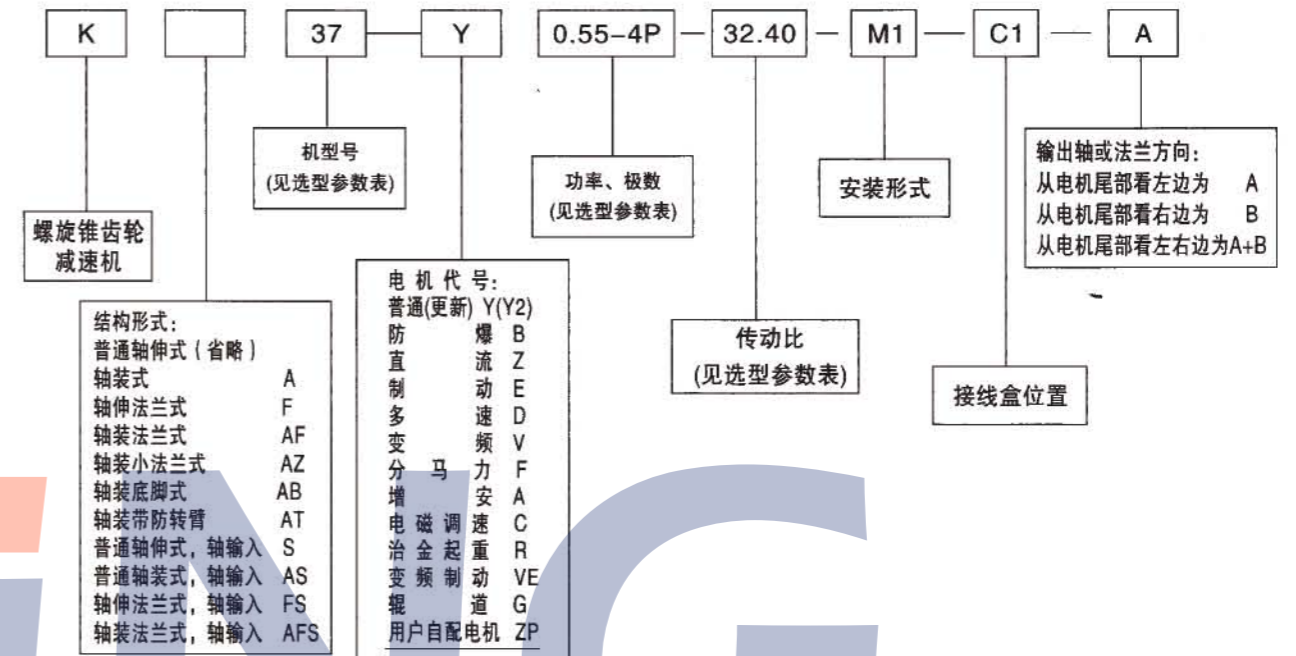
K

37 — Y

0.55-4P — 32.40 — M1 — C1 — A

机型号
(见选型参数表)

功率、极数
(见选型参数表)

安装形式

输出轴或法兰方向:
从电机尾部看左边为 A
从电机尾部看右边为 B
从电机尾部看左右边为A+B

螺旋锥齿轮
减速机

结构形式:
普通轴伸式(省略)
轴装式 A
轴伸法兰式 F
轴装法兰式 AF
轴装小法兰式 AZ
轴装底脚式 AB
轴装带防转臂 AT
普通轴伸式,轴输入 S
普通轴装式,轴输入 AS
轴伸法兰式,轴输入 FS
轴装法兰式,轴输入 AFS

电机代号:
普通(更新) Y(Y2)
防 爆 B
直 流 Z
制 动 E
多 速 D
变 频 V
分 马 力 F
增 安 A
电 磁 调 速 C
冶 金 起 重 R
变 频 制 动 VE
辊 道 G
用户自配电机 ZP

传动比
(见选型参数表)

接线盒位置